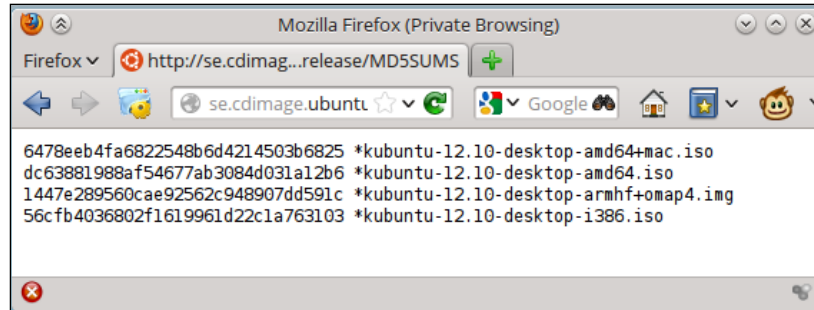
Mozilla Firefox (Private Browsing)

Firefox
http://se.cdimag...release/MD5SUMS
+

se.cdimage.ubuntu
Google

6478eeb4fa6822548b6d4214503b6825 *kubuntu-12.10-desktop-amd64+mac.iso
dc63881988af54677ab3084d031a12b6 *kubuntu-12.10-desktop-amd64.iso
1447e289560cae92562c948907dd591c *kubuntu-12.10-desktop-armhf+omap4.img
56cfb4036802f1619961d22c1a763103 *kubuntu-12.10-desktop-i386.iso